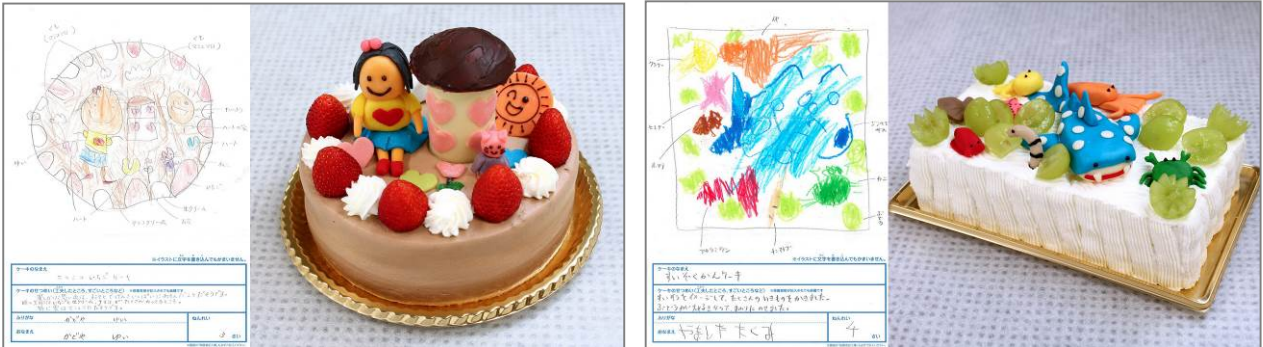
ケーキのなまえ
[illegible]

ケーキのせつめい
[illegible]

ふりがな
おなまえ
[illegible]
ねんれい
さい

※イラストに文字を書き込んでもかまいません。

ケーキのなまえ
すいぞくかんケーキ

ケーキのせつめい
すいぞくかんをイメージして、たくさんの いきものをかきました。
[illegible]

ふりがな
おなまえ
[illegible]
ねんれい
4
さい

※イラストに文字を書き込んでもかまいません。